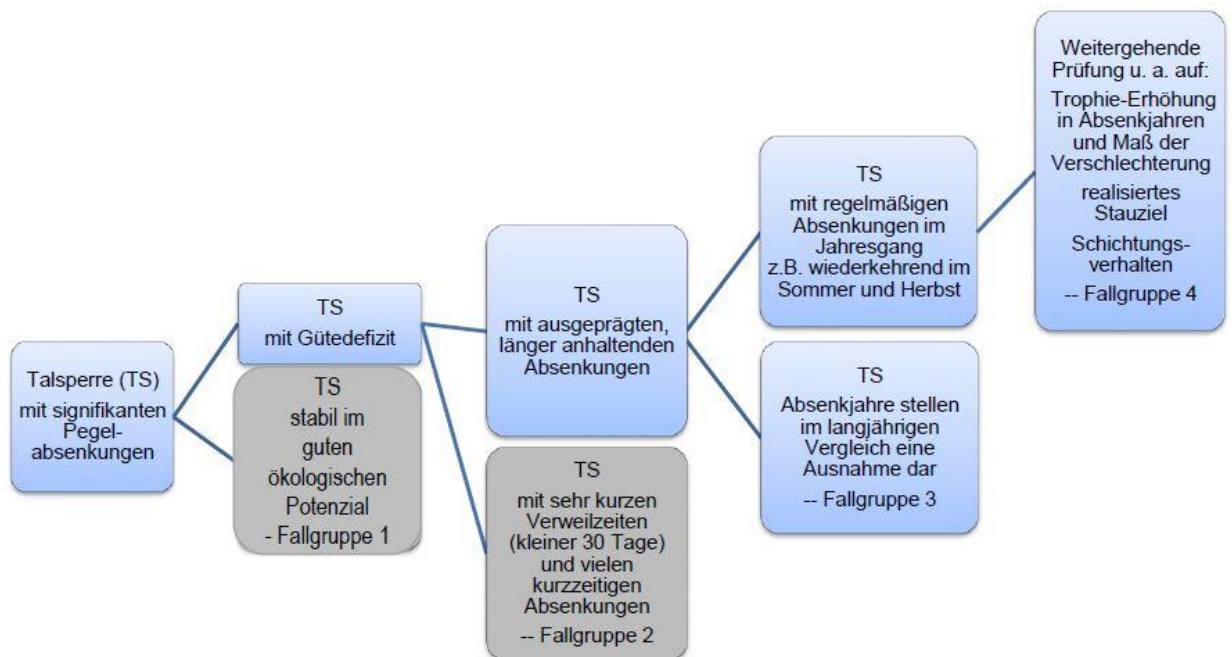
Talsperre (TS) mit signifikanten Pegelabsenkungen

TS mit Gütedefizit

TS stabil im guten ökologischen Potenzial - Fallgruppe 1

TS mit ausgeprägten, länger anhaltenden Absenkungen

TS mit sehr kurzen Verweilzeiten (kleiner 30 Tage) und vielen kurzzeitigen Absenkungen -- Fallgruppe 2

TS mit regelmäßigen Absenkungen im Jahresgang z.B. wiederkehrend im Sommer und Herbst

TS Absenkjahre stellen im langjährigen Vergleich eine Ausnahme dar -- Fallgruppe 3

Weitergehende Prüfung u. a. auf:
Trophie-Erhöhung in Absenkjahren und Maß der Verschlechterung
realisiertes Stauziel
Schichtungsverhalten
-- Fallgruppe 4